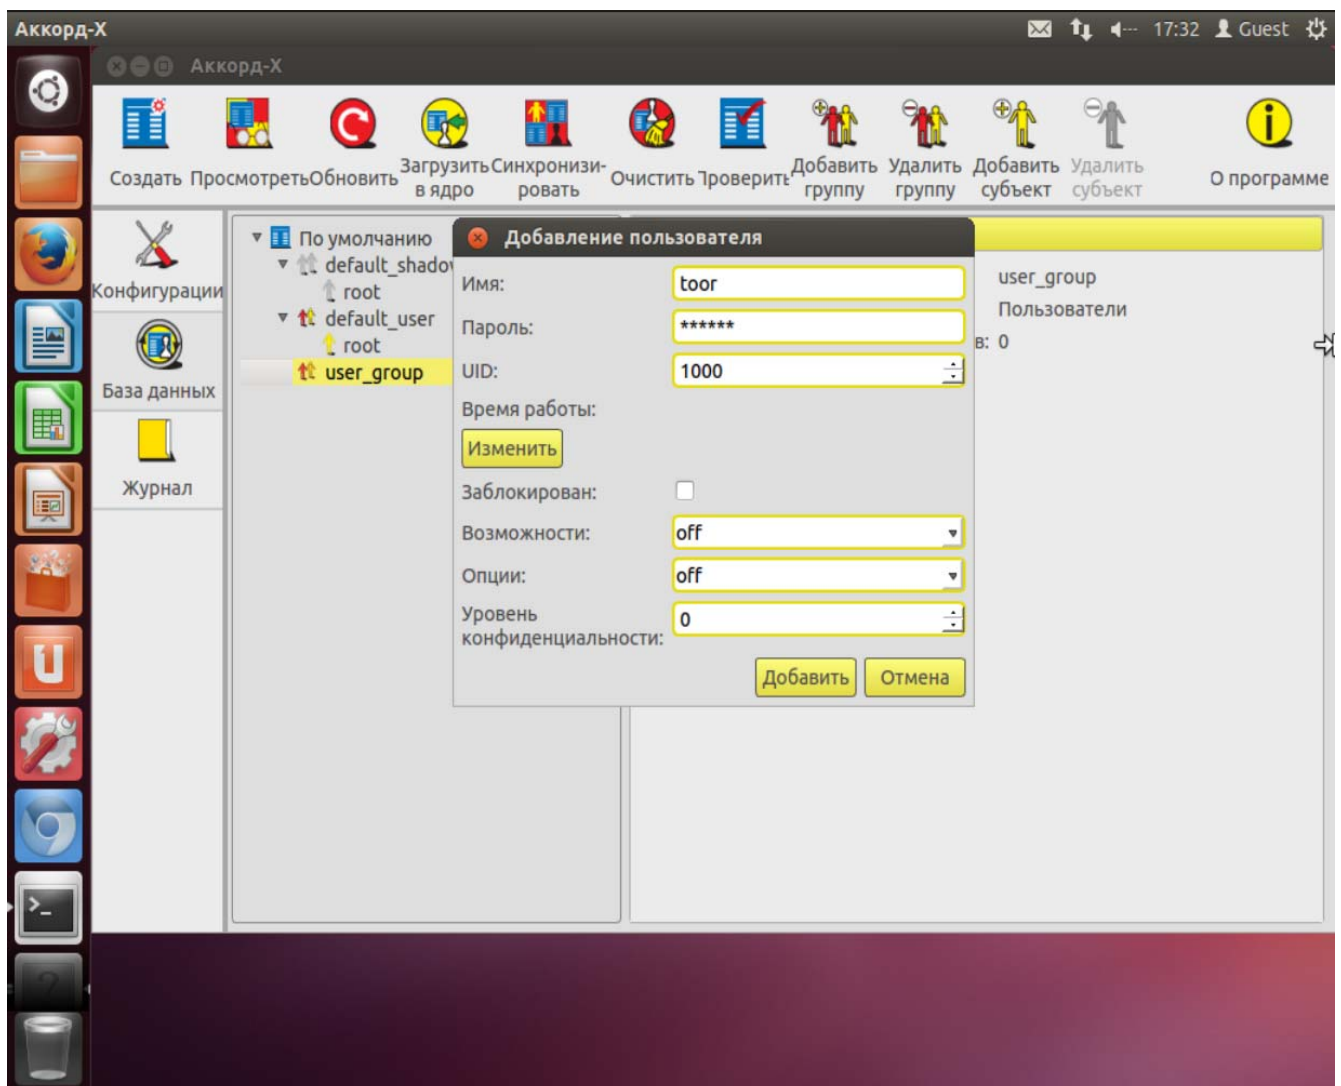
Аккорд-Х

17:32 Guest

Аккорд-Х

Создать Просмотреть Обновить Загрузить в ядро Синхронизировать Очистить Проверить Добавить группу Удалить группу Добавить субъект Удалить субъект О программе

Конфигурации

База данных

Журнал

По умолчанию
default_shado
root
default_user
root
user_group

user_group
Пользователи
в: 0

Добавление пользователя

Имя: toor

Пароль: ******

UID: 1000

Время работы:

Изменить

Заблокирован:

Возможности: off

Опции: off

Уровень конфиденциальности: 0

Добавить Отмена